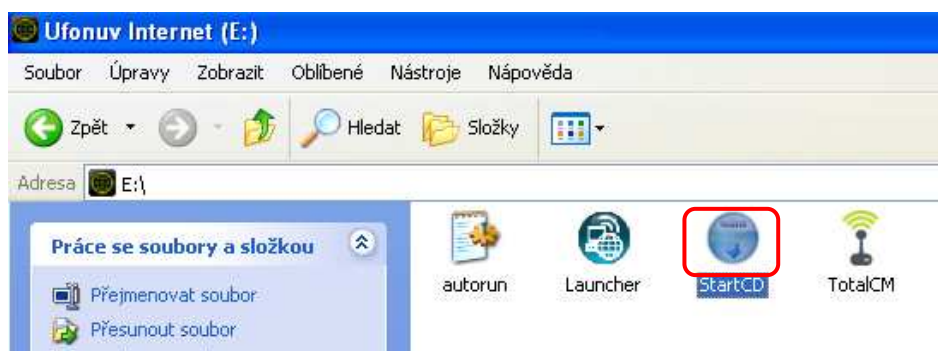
Ufonuv Internet (E:)

Soubor Úpravy Zobrazit Oblíbené Nástroje Nápověda

Zpět Hledat Složky

Adresa E:\

Práce se soubory a složkou

Přejmenovat soubor

Přesunout soubor

autorun Launcher StartCD TotalCM